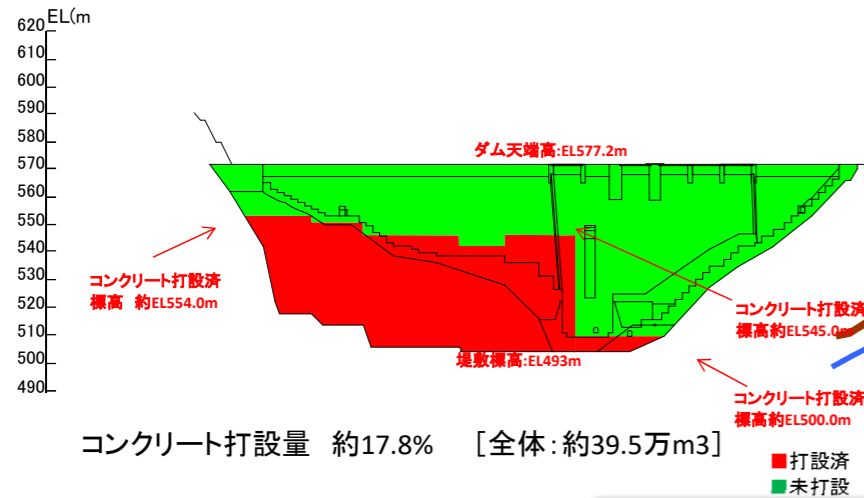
EL(m
620
610
600
590
580
570
560
550
540
530
520
510
500
490

ダム天端高:EL577.2m

コンクリート打設済
標高　約EL554.0m

コンクリート打設済
標高約EL545.0m

堤敷標高:EL493m

コンクリート打設済
標高約EL500.0m

コンクリート打設量　約17.8%　［全体:約39.5万m3］

打設済
未打設